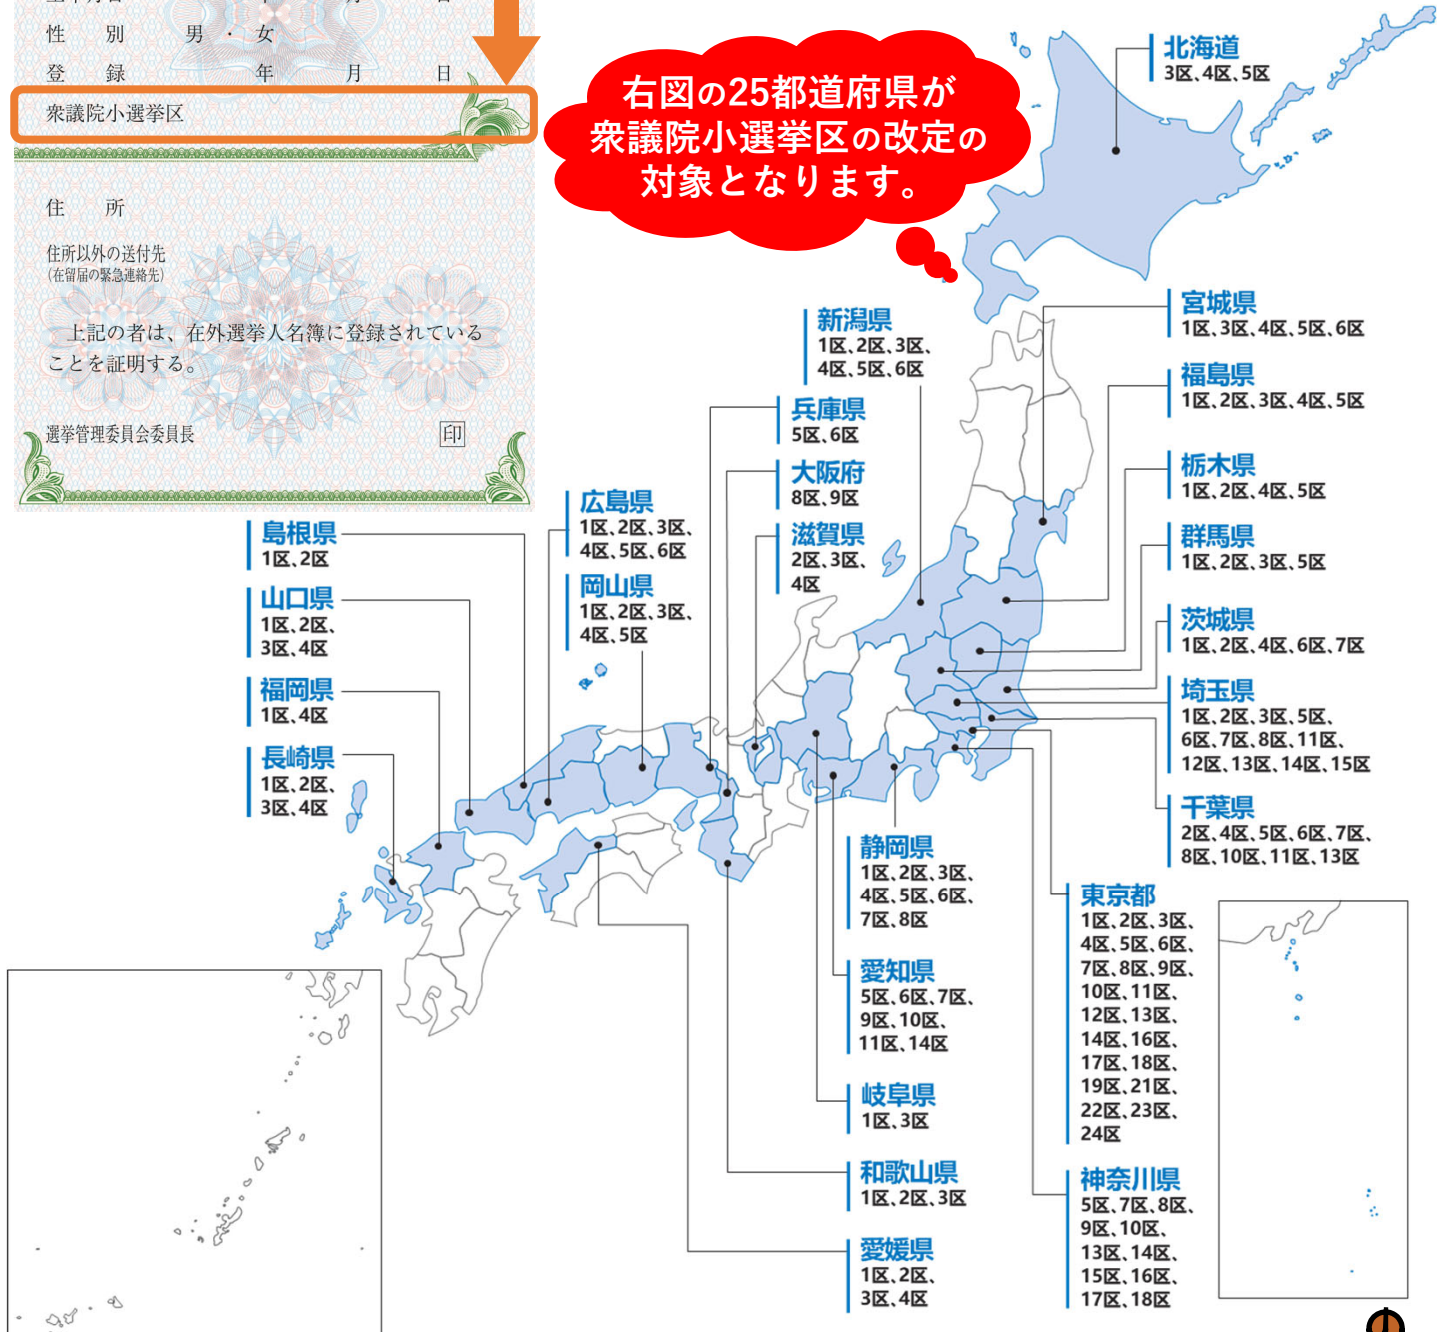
性　別　男・女

登　録　年　月　日

衆議院小選挙区

住　所

住所以外の送付先
（在留届の緊急連絡先）

上記の者は、在外選挙人名簿に登録されていることを証明する。

選挙管理委員会委員長　印

右図の25都道府県が衆議院小選挙区の改定の対象となります。

北海道
3区、4区、5区

宮城県
1区、3区、4区、5区、6区

福島県
1区、2区、3区、4区、5区

栃木県
1区、2区、4区、5区

群馬県
1区、2区、3区、5区

茨城県
1区、2区、4区、6区、7区

埼玉県
1区、2区、3区、5区、6区、7区、8区、11区、12区、13区、14区、15区

千葉県
2区、4区、5区、6区、7区、8区、10区、11区、13区

新潟県
1区、2区、3区、4区、5区、6区

兵庫県
5区、6区

大阪府
8区、9区

滋賀県
2区、3区、4区

広島県
1区、2区、3区、4区、5区、6区

岡山県
1区、2区、3区、4区、5区

島根県
1区、2区

山口県
1区、2区、3区、4区

福岡県
1区、4区

長崎県
1区、2区、3区、4区

静岡県
1区、2区、3区、4区、5区、6区、7区、8区

愛知県
5区、6区、7区、9区、10区、11区、14区

岐阜県
1区、3区

和歌山県
1区、2区、3区

愛媛県
1区、2区、3区、4区

東京都
1区、2区、3区、4区、5区、6区、7区、8区、9区、10区、11区、12区、13区、14区、16区、17区、18区、19区、21区、22区、23区、24区

神奈川県
5区、7区、8区、9区、10区、13区、14区、15区、16区、17区、18区